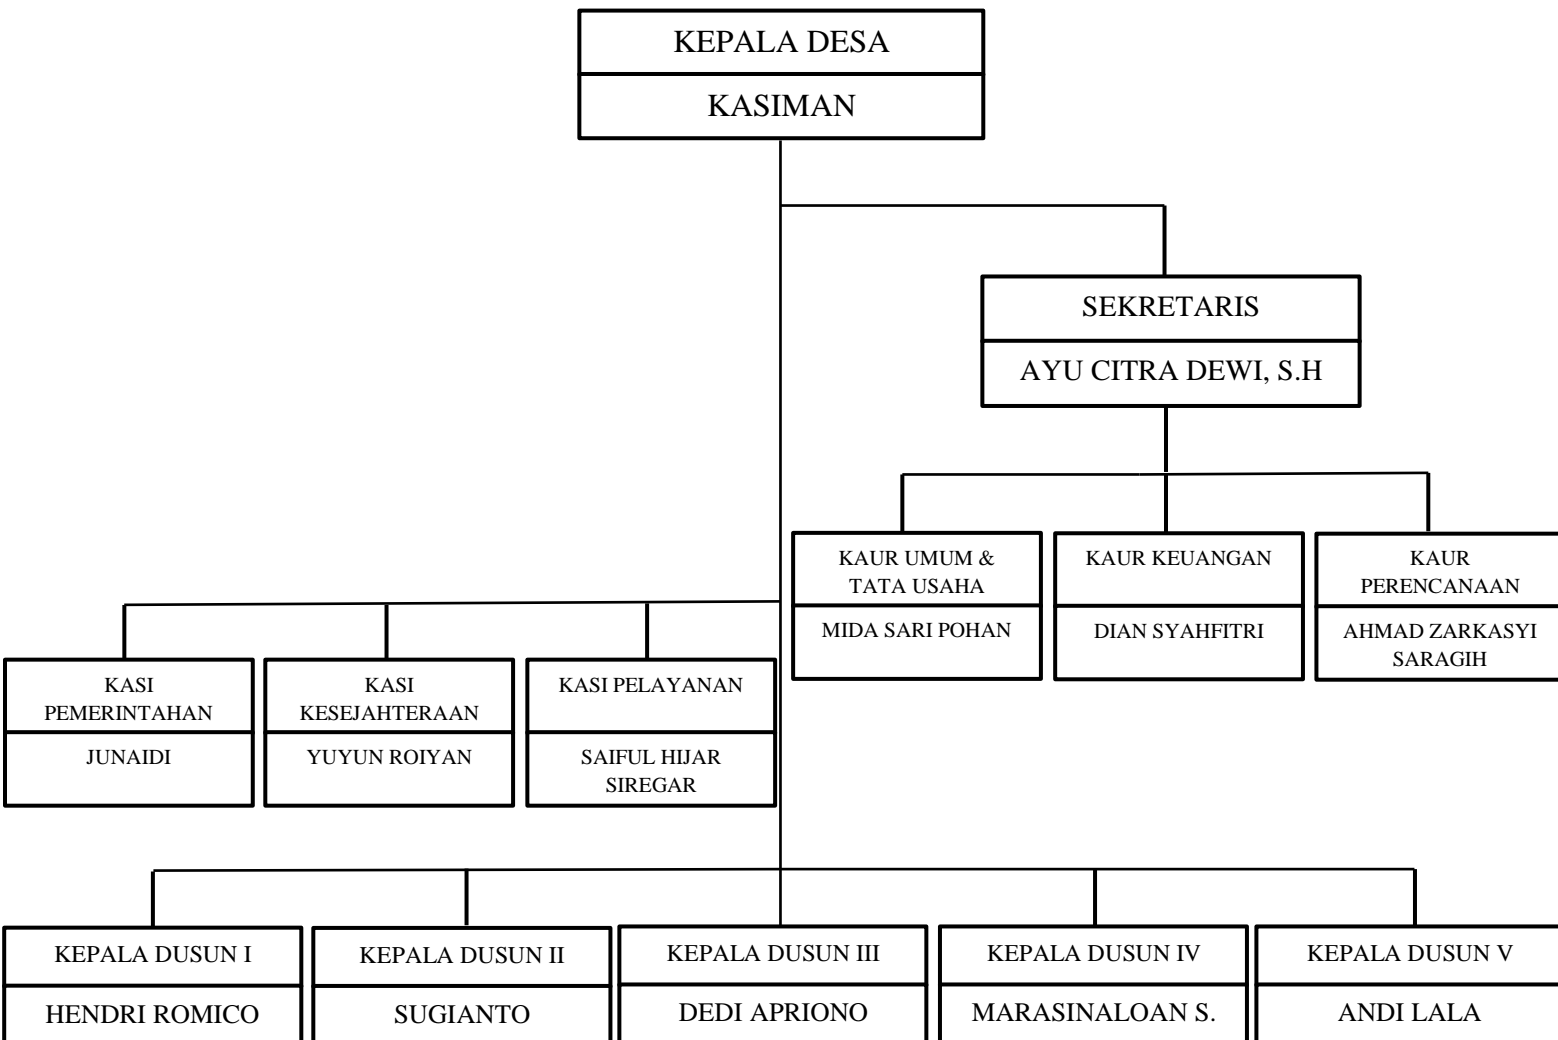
KEPALA DESA

KASIMAN

SEKRETARIS

AYU CITRA DEWI, S.H

KAUR UMUM & TATA USAHA

MIDA SARI POHAN

KAUR KEUANGAN

DIAN SYAHFITRI

KAUR PERENCANAAN

AHMAD ZARKASYI SARAGIH

KASI PEMERINTAHAN

JUNAIDI

KASI KESEJAHTERAAN

YUYUN ROIYAN

KASI PELAYANAN

SAIFUL HIJAR SIREGAR

KEPALA DUSUN I

HENDRI ROMICO

KEPALA DUSUN II

SUGIANTO

KEPALA DUSUN III

DEDI APRIONO

KEPALA DUSUN IV

MARASINALOAN S.

KEPALA DUSUN V

ANDI LALA